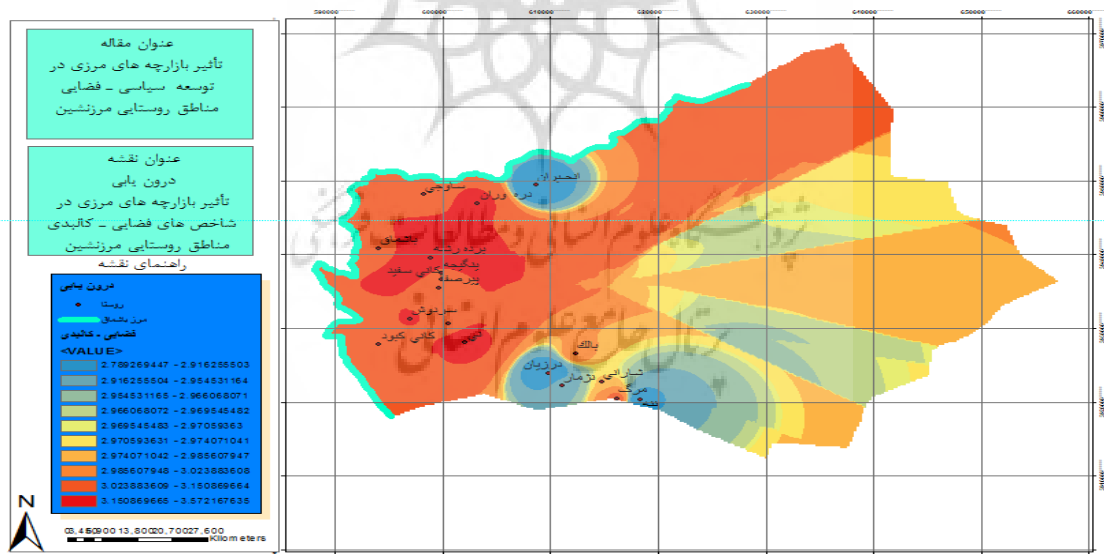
عنوان مقاله
تأثیر بازارچه های مرزی در توسعه سیاسی ـ فضایی مناطق روستایی مرزنشین

عنوان نقشه
درون یابی
تأثیر بازارچه های مرزی در شاخص های فضایی ـ کالبدی مناطق روستایی مرزنشین

راهنمای نقشه
درون یابی
روستا
مرز مناطق
فضایی ـ کالبدی
<VALUE>
2.789269447 - 2.916255503
2.916255504 - 2.954531164
2.954531165 - 2.966068071
2.966068072 - 2.969545482
2.969545483 - 2.97059363
2.970593631 - 2.974071041
2.974071042 - 2.985607947
2.985607948 - 3.023883608
3.023883609 - 3.150869664
3.150869665 - 3.572167635

N
03.450900 13.80020.70027.600
Kilometers

590000 600000 610000 620000 630000 640000 650000 660000

انجیران
دره وران
ساوجی
نقشینی
بردیرشه
بدگیجه
گالی سفید
پیرسفا
سیرنوش
کانی کبود
بالک
درزیان
شارانی
دزمار
مرگ